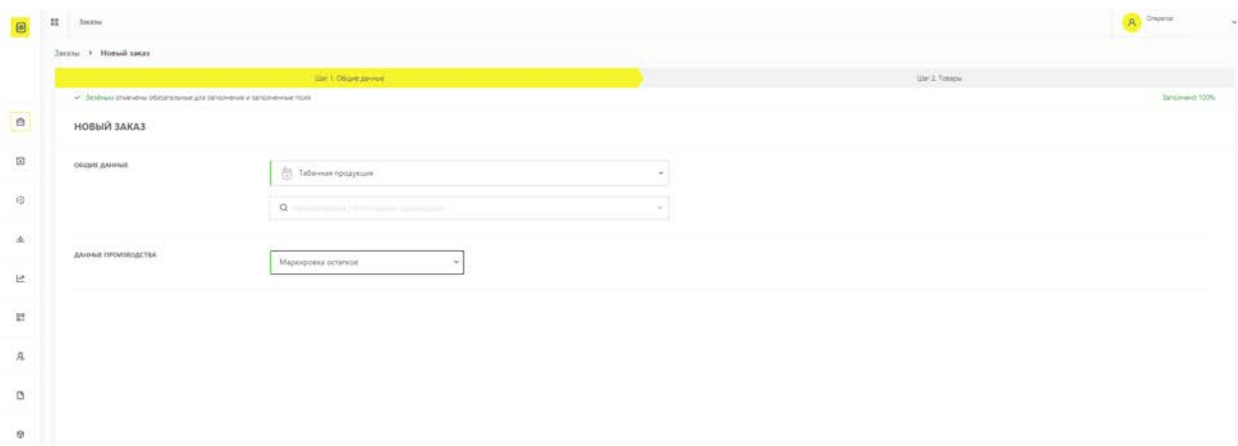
Заказы

А Оператор

Заказы > Новый заказ

Шаг 1. Общие данные

Шаг 2. Товары

✓ Зелёным отмечены обязательные для заполнения и заполненные поля

Заполнено 100%

НОВЫЙ ЗАКАЗ

ОБЩИЕ ДАННЫЕ

Табачная продукция

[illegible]

ДАННЫЕ ПРОИЗВОДСТВА

Маркировка остатков